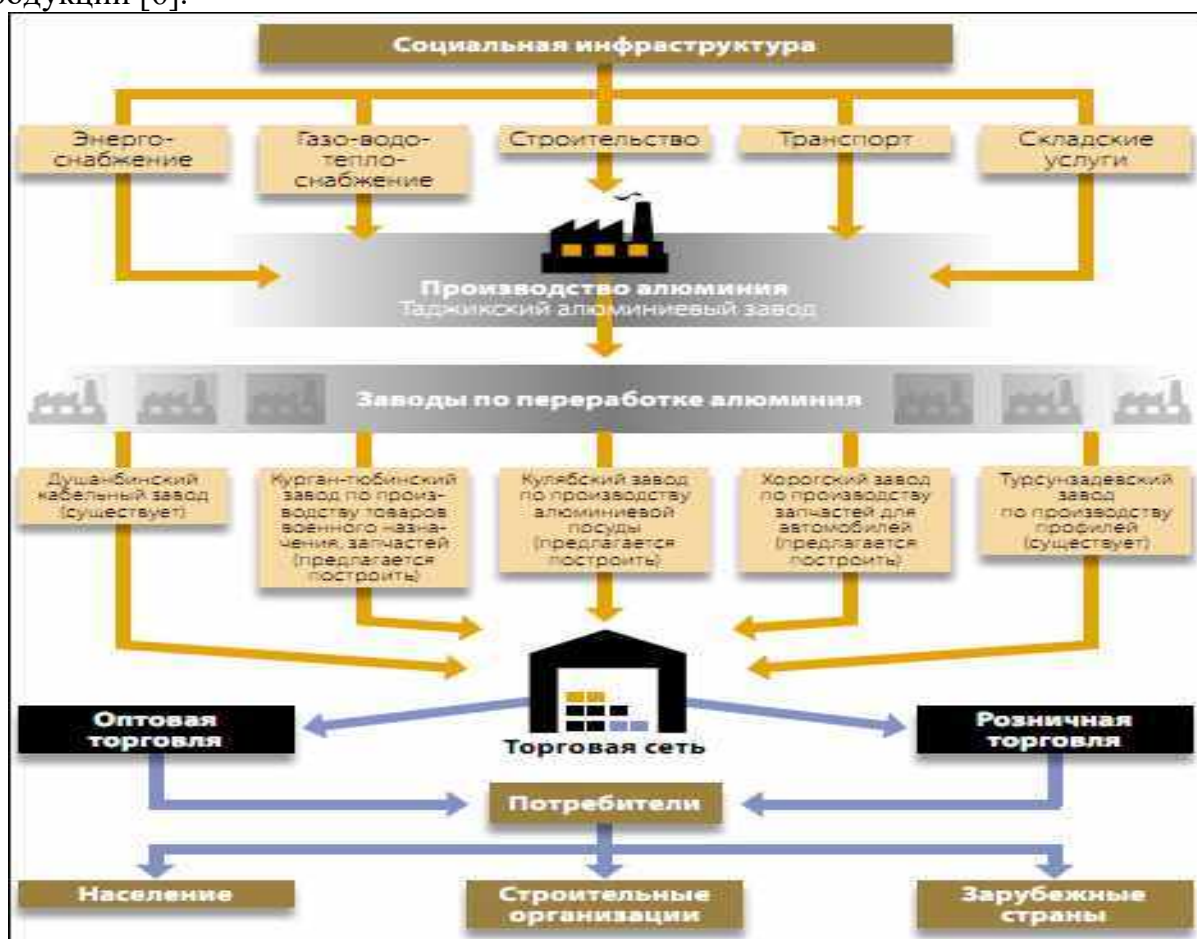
одукции [6].

Социальная инфраструктура

Энерго-снабжение

Газо-водо-тепло-снабжение

Строительство

Транспорт

Складские услуги

Производство алюминия
Таджикский алюминиевый завод

Заводы по переработке алюминия

Душанбинский кабельный завод (существует)

Курган-тюбинский завод по производству товаров военного назначения, запчастей (предлагается построить)

Кулябский завод по производству алюминиевой посуды (предлагается построить)

Хорогский завод по производству запчастей для автомобилей (предлагается построить)

Турсунзадевский завод по производству профилей (существует)

Оптовая торговля

Торговая сеть

Розничная торговля

Потребители

Население

Строительные организации

Зарубежные страны